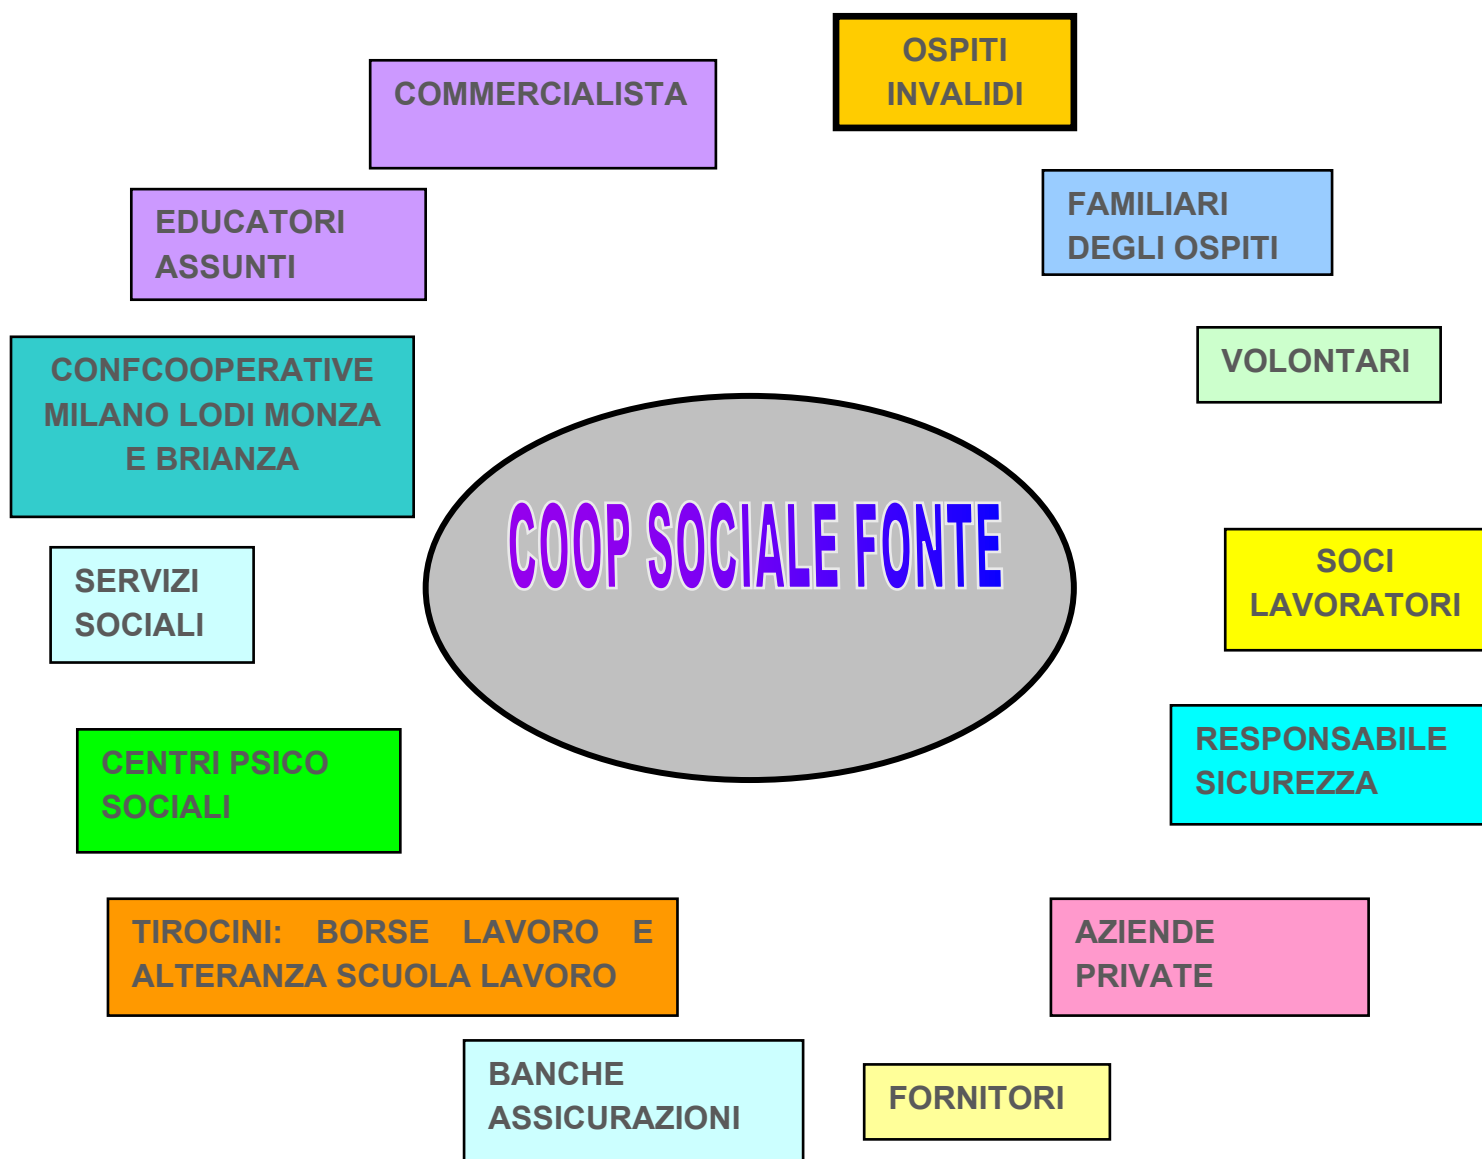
OSPITI INVALIDI

COMMERCIALISTA

FAMILIARI DEGLI OSPITI

EDUCATORI ASSUNTI

VOLONTARI

CONFCOOPERATIVE MILANO LODI MONZA E BRIANZA

COOP SOCIALE FONTE

SOCI LAVORATORI

SERVIZI SOCIALI

RESPONSABILE SICUREZZA

CENTRI PSICO SOCIALI

TIROCINI: BORSE LAVORO E ALTERANZA SCUOLA LAVORO

AZIENDE PRIVATE

BANCHE ASSICURAZIONI

FORNITORI